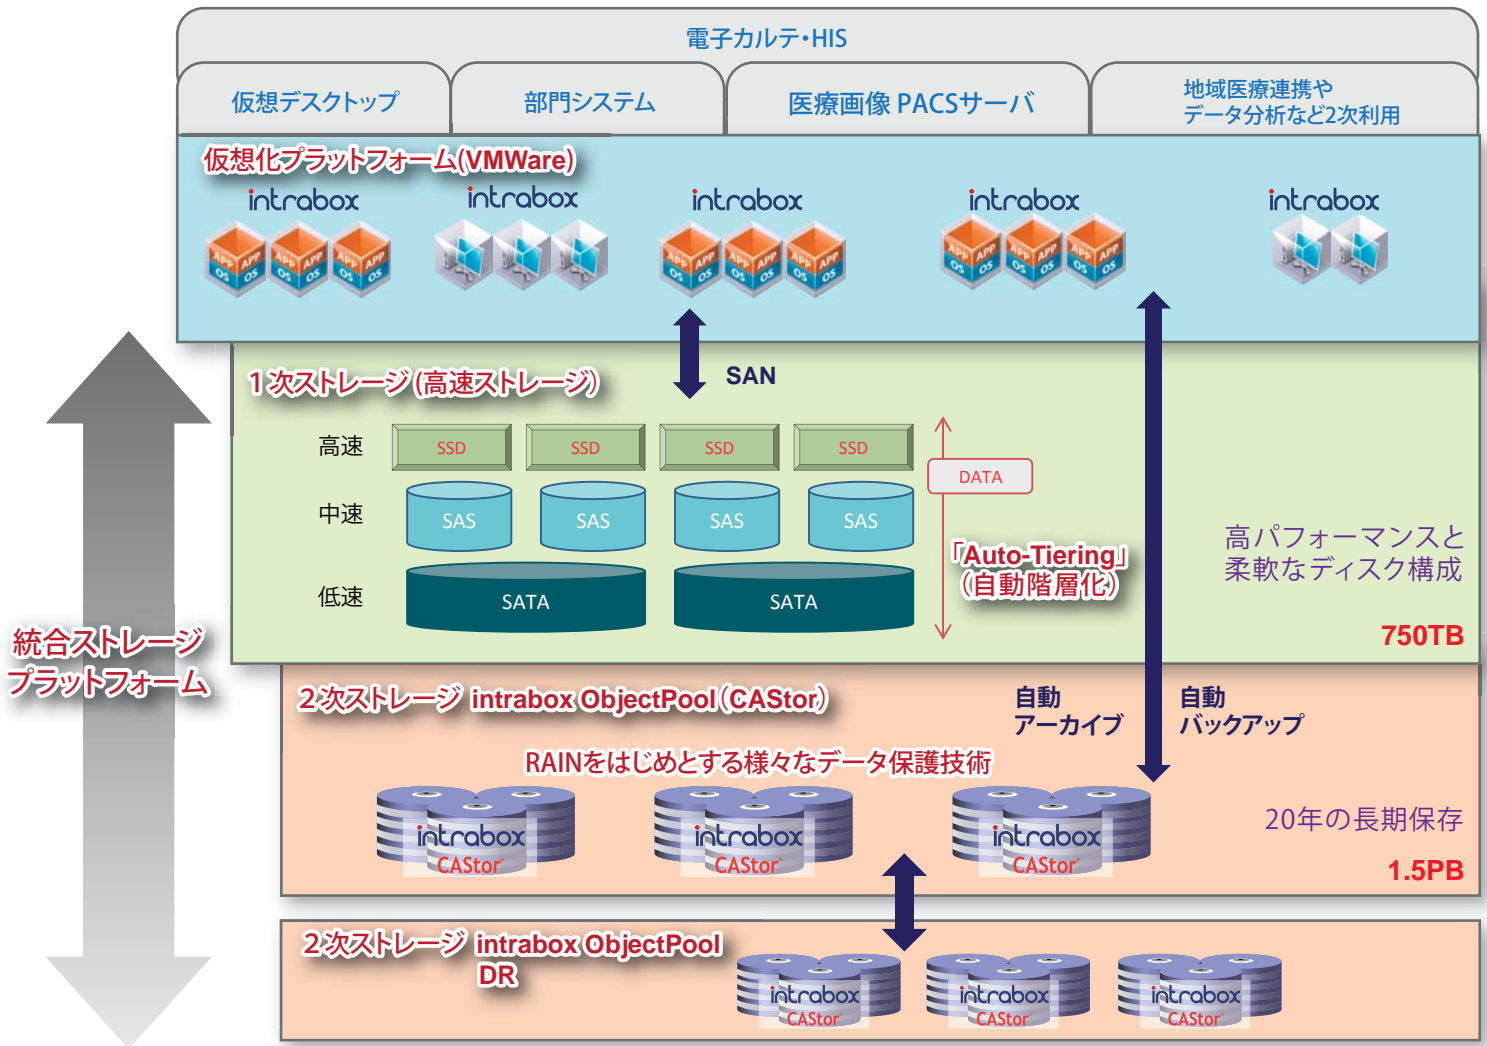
電子カルテ・HIS

仮想デスクトップ

部門システム

医療画像 PACSサーバ

地域医療連携やデータ分析など2次利用

仮想化プラットフォーム(VMWare)

intrabox

APP APP OS OS APP APP OS OS APP APP OS OS

intrabox

intrabox

APP APP OS OS APP APP OS OS APP APP OS OS

intrabox

APP APP OS OS APP APP OS OS APP APP OS OS

intrabox

1次ストレージ(高速ストレージ)

SAN

高速

SSD

SSD

SSD

SSD

DATA

中速

SAS

SAS

SAS

SAS

低速

SATA

SATA

「Auto-Tiering」
(自動階層化)

高パフォーマンスと柔軟なディスク構成

750TB

統合ストレージプラットフォーム

2次ストレージ intrabox ObjectPool (CAStor)

自動
アーカイブ

自動
バックアップ

RAINをはじめとする様々なデータ保護技術

intrabox CAStor

intrabox CAStor

intrabox CAStor

20年の長期保存

1.5PB

2次ストレージ intrabox ObjectPool
DR

intrabox CAStor

intrabox CAStor

intrabox CAStor